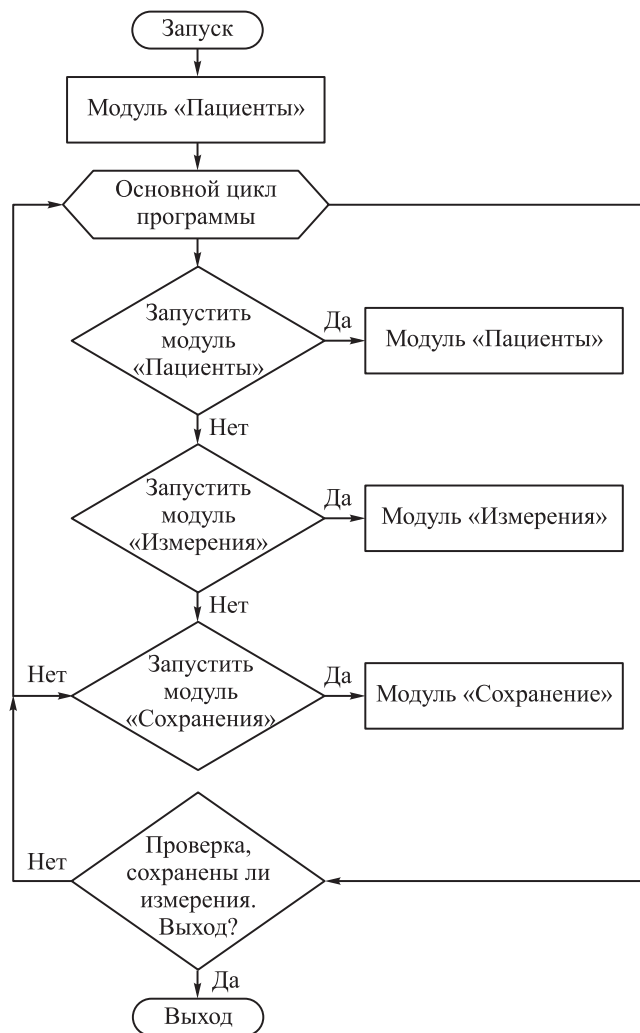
Запуск

Модуль «Пациенты»

Основной цикл программы

Запустить модуль «Пациенты»

Да

Модуль «Пациенты»

Нет

Запустить модуль «Измерения»

Да

Модуль «Измерения»

Нет

Нет

Запустить модуль «Сохранения»

Да

Модуль «Сохранение»

Нет

Проверка, сохранены ли измерения. Выход?

Да

Выход